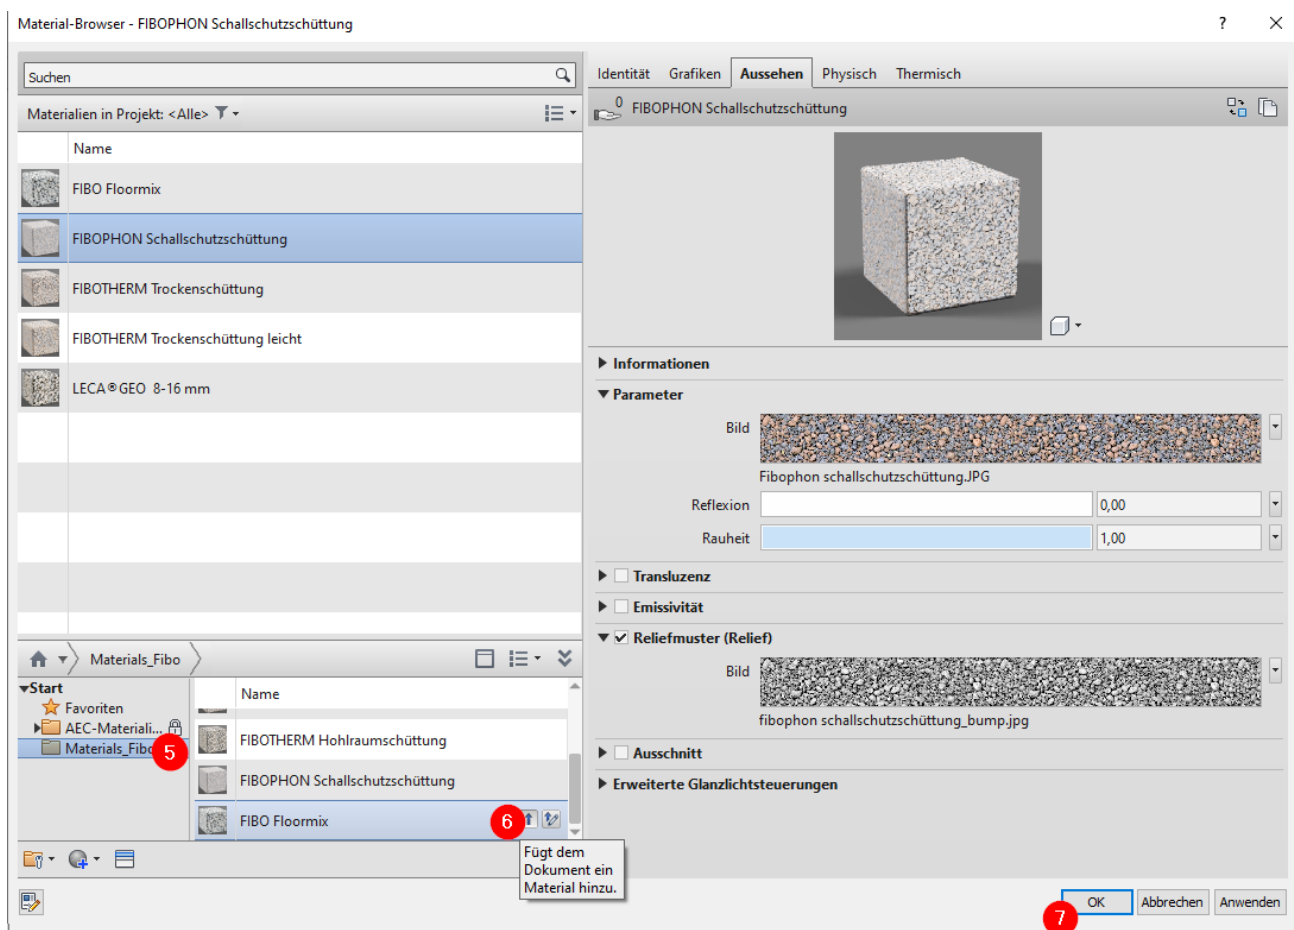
Material-Browser - FIBOPHON Schallschutzschüttung

?

Suchen

Materialien in Projekt: <Alle>

Name

FIBO Floormix

FIBOPHON Schallschutzschüttung

FIBOTHERM Trockenschüttung

FIBOTHERM Trockenschüttung leicht

LECA®GEO 8-16 mm

Materials_Fibo

Start

Favoriten

AEC-Materiali...

Materials_Fibo

5

Name

FIBOTHERM Hohlraumschüttung

FIBOPHON Schallschutzschüttung

FIBO Floormix

6

Fügt dem Dokument ein Material hinzu.

Identität Grafiken Aussehen Physisch Thermisch

0

FIBOPHON Schallschutzschüttung

Informationen

Parameter

Bild

Fibophon schallschutzschüttung.JPG

Reflexion 0,00

Rauheit 1,00

Transluzenz

Emissivität

Reliefmuster (Relief)

Bild

fibophon schallschutzschüttung_bump.jpg

Ausschnitt

Erweiterte Glanzlichtsteuerungen

OK Abbrechen Anwenden

7